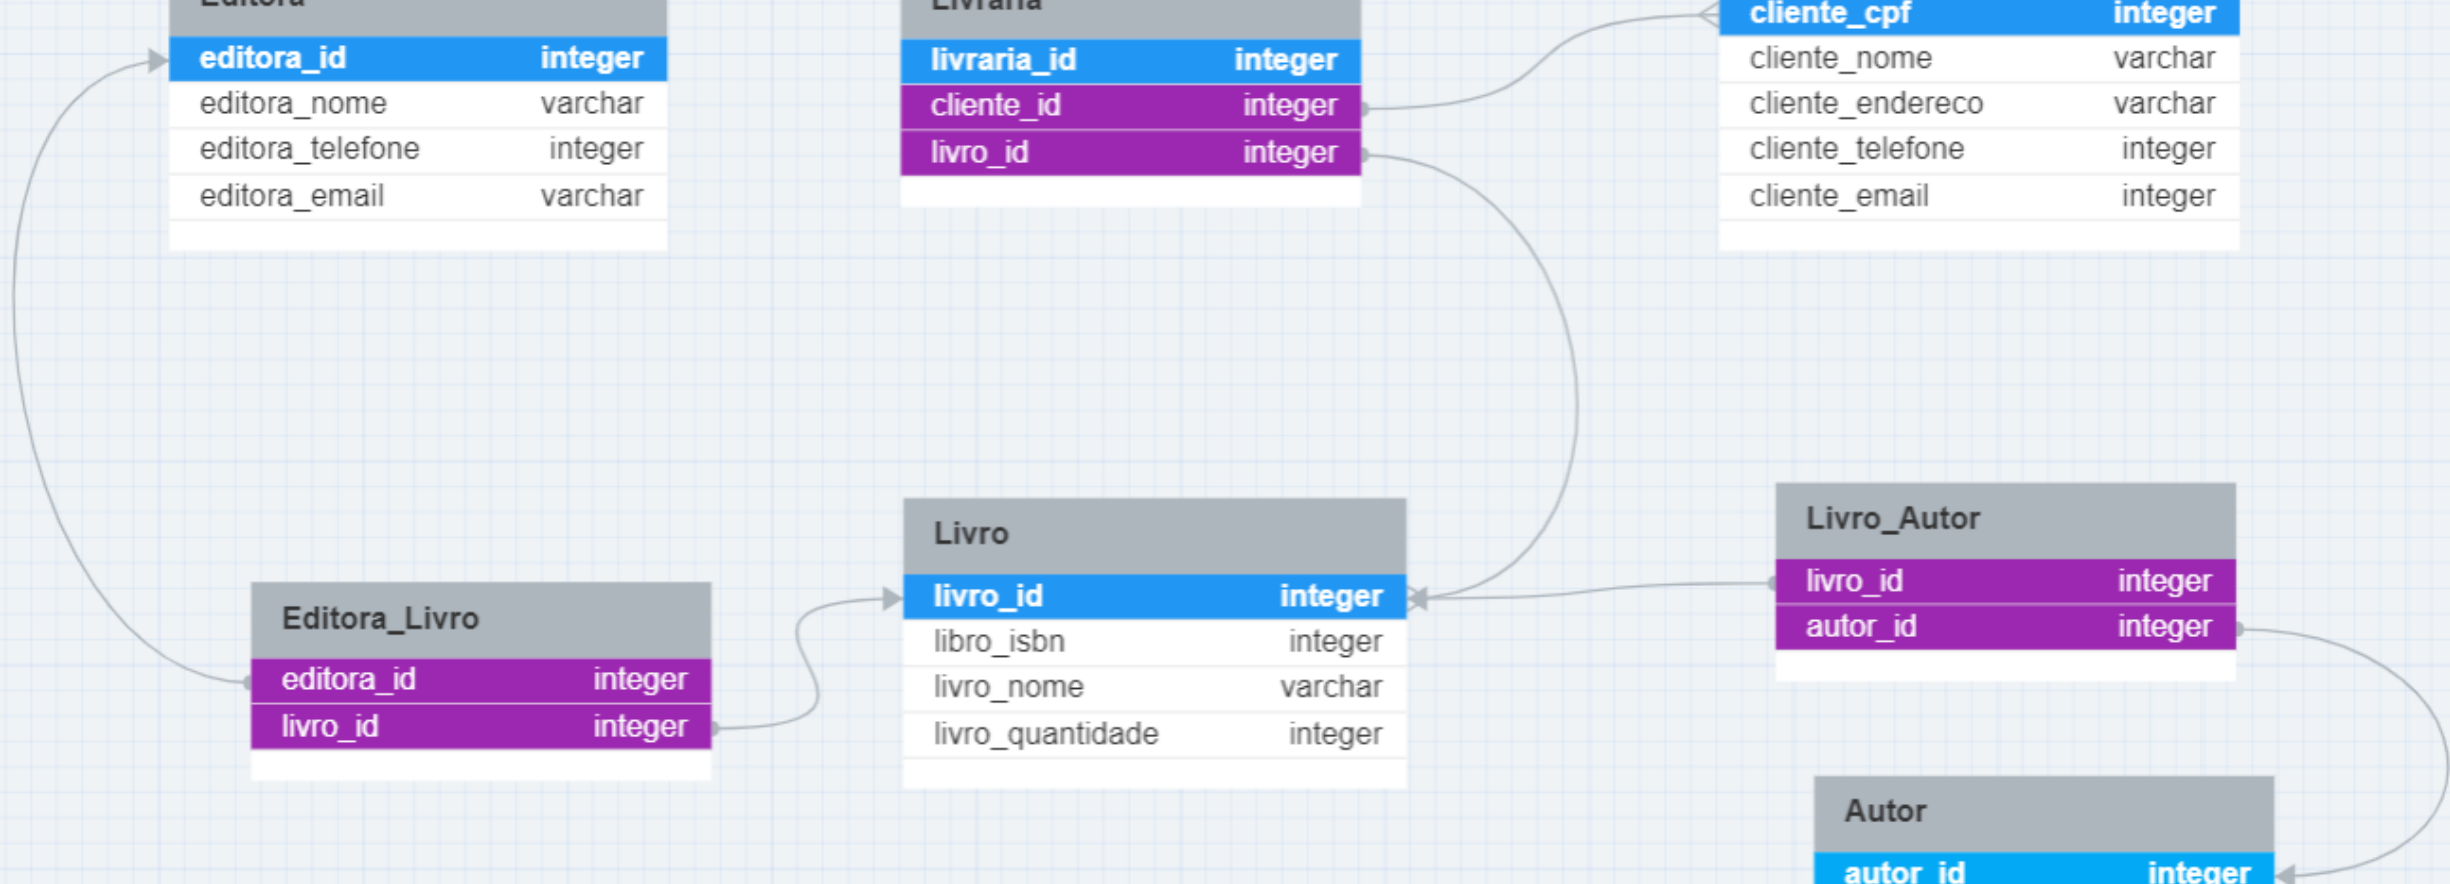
Editora

| editora_id | integer |
|---|---|
| editora_nome | varchar |
| editora_telefone | integer |
| editora_email | varchar |

Livraria

| livraria_id | integer |
|---|---|
| cliente_id | integer |
| livro_id | integer |

| cliente_cpf | integer |
|---|---|
| cliente_nome | varchar |
| cliente_endereco | varchar |
| cliente_telefone | integer |
| cliente_email | integer |

Livro

| livro_id | integer |
|---|---|
| libro_isbn | integer |
| livro_nome | varchar |
| livro_quantidade | integer |

Livro_Autor

| livro_id | integer |
|---|---|
| autor_id | integer |

Editora_Livro

| editora_id | integer |
|---|---|
| livro_id | integer |

Autor

| autor_id | integer |
|---|---|